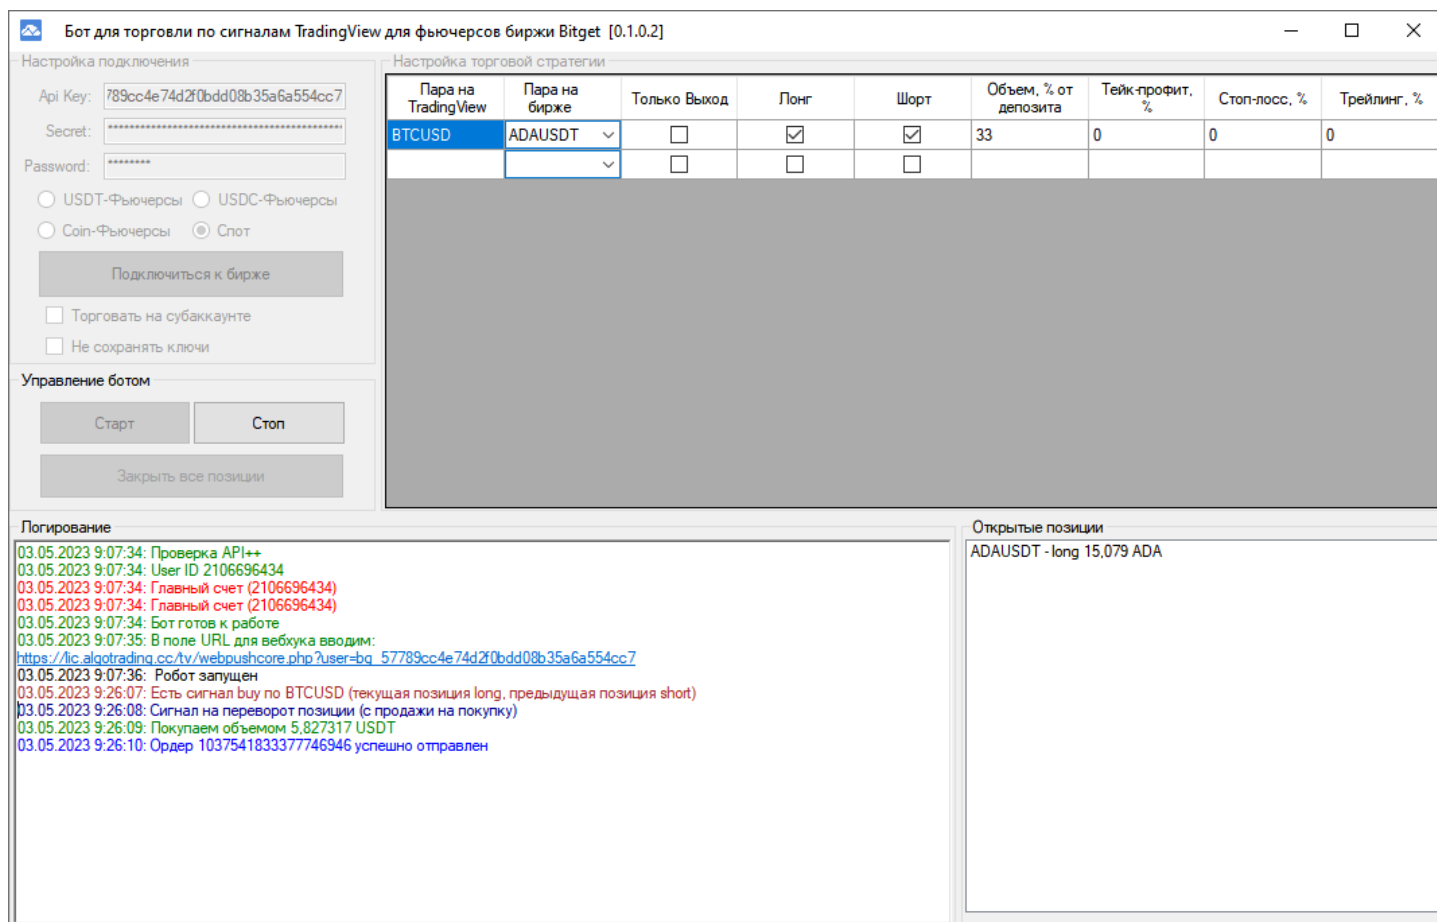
Бот для торговли по сигналам TradingView для фьючерсов биржи Bitget [0.1.0.2]

Настройка подключения
Api Key: 789cc4e74d2f0bdd08b35a6a554cc7
Secret: ****************************************
Password: ********
USDT-Фьючерсы
USDC-Фьючерсы
Coin-Фьючерсы
Спот
Подключиться к бирже
Торговать на субаккаунте
Не сохранять ключи

Управление ботом
Старт
Стоп
Закрыть все позиции

Настройка торговой стратегии

| Пара на TradingView | Пара на бирже | Только Выход | Лонг | Шорт | Объем, % от депозита | Тейк-профит, % | Стоп-лосс, % | Трейлинг, % |
|---|---|---|---|---|---|---|---|---|
| BTCUSD | ADAUSDT | ☐ | ☑ | ☑ | 33 | 0 | 0 | 0 |
| | | ☐ | ☐ | ☐ | | | | |

Логирование
03.05.2023 9:07:34: Проверка API++
03.05.2023 9:07:34: User ID 2106696434
03.05.2023 9:07:34: Главный счет (2106696434)
03.05.2023 9:07:34: Главный счет (2106696434)
03.05.2023 9:07:34: Бот готов к работе
03.05.2023 9:07:35: В поле URL для вебхука вводим:
https://lic.algotrading.cc/tv/webpushcore.php?user=bg_57789cc4e74d2f0bdd08b35a6a554cc7
03.05.2023 9:07:36: Робот запущен
03.05.2023 9:26:07: Есть сигнал buy по BTCUSD (текущая позиция long, предыдущая позиция short)
03.05.2023 9:26:08: Сигнал на переворот позиции (с продажи на покупку)
03.05.2023 9:26:09: Покупаем объемом 5,827317 USDT
03.05.2023 9:26:10: Ордер 1037541833377746946 успешно отправлен

Открытые позиции
ADAUSDT - long 15,079 ADA